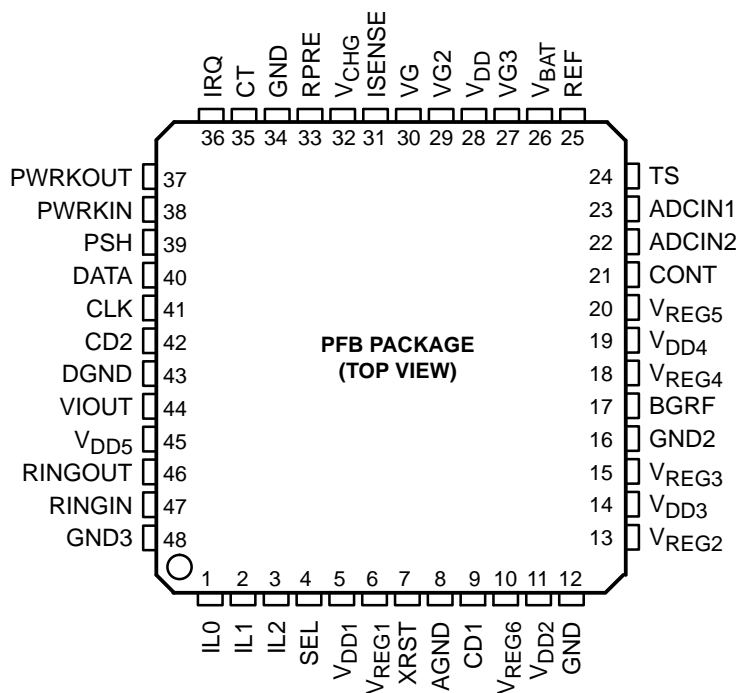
IRQ CT GND RPRE $V_{CHG}$ ISENSE VG VG2 $V_{DD}$ VG3 $V_{BAT}$ REF

36 35 34 33 32 31 30 29 28 27 26 25

PWRKOUT 37
PWRKIN 38
PSH 39
DATA 40
CLK 41
CD2 42
DGND 43
VIOUT 44
$V_{DD5}$ 45
RINGOUT 46
RINGIN 47
GND3 48

24 TS
23 ADCIN1
22 ADCIN2
21 CONT
20 $V_{REG5}$
19 $V_{DD4}$
18 $V_{REG4}$
17 BGRF
16 GND2
15 $V_{REG3}$
14 $V_{DD3}$
13 $V_{REG2}$

PFB PACKAGE
(TOP VIEW)

1 2 3 4 5 6 7 8 9 10 11 12

IL0 IL1 IL2 SEL $V_{DD1}$ $V_{REG1}$ XRST AGND CD1 $V_{REG6}$ $V_{DD2}$ GND